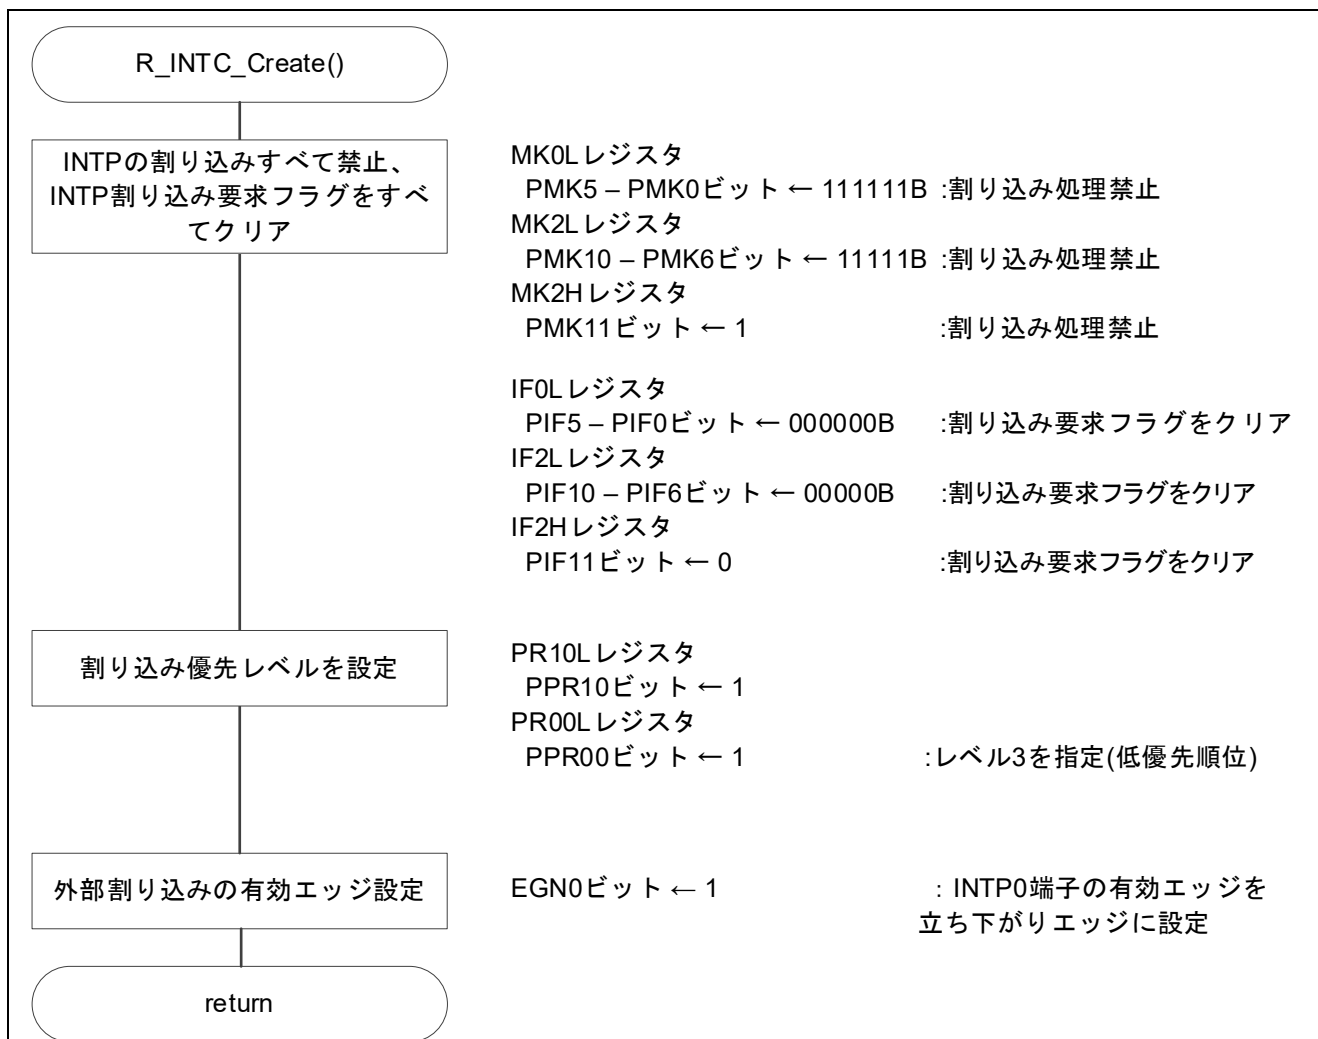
R_INTC_Create()

INTPの割り込みすべて禁止、INTP割り込み要求フラグをすべてクリア

MK0Lレジスタ
PMK5 – PMK0ビット ← 111111B :割り込み処理禁止
MK2Lレジスタ
PMK10 – PMK6ビット ← 11111B :割り込み処理禁止
MK2Hレジスタ
PMK11ビット ← 1 :割り込み処理禁止

IF0Lレジスタ
PIF5 – PIF0ビット ← 000000B :割り込み要求フラグをクリア
IF2Lレジスタ
PIF10 – PIF6ビット ← 00000B :割り込み要求フラグをクリア
IF2Hレジスタ
PIF11ビット ← 0 :割り込み要求フラグをクリア

割り込み優先レベルを設定

PR10Lレジスタ
PPR10ビット ← 1
PR00Lレジスタ
PPR00ビット ← 1 :レベル3を指定(低優先順位)

外部割り込みの有効エッジ設定

EGN0ビット ← 1 : INTP0端子の有効エッジを立ち下がりエッジに設定

return